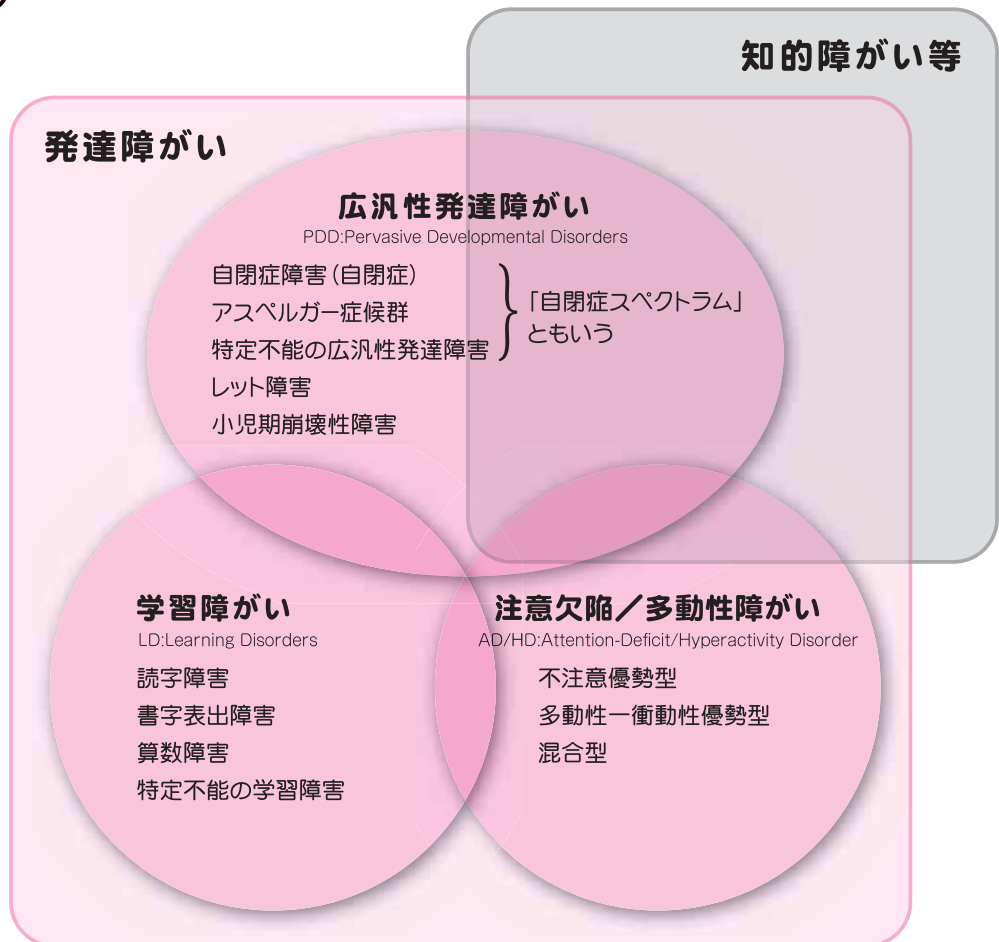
知的障がい等

発達障がい

広汎性発達障がい
PDD:Pervasive Developmental Disorders

自閉症障害（自閉症）
アスペルガー症候群
特定不能の広汎性発達障害
レット障害
小児期崩壊性障害

「自閉症スペクトラム」ともいう

学習障がい
LD:Learning Disorders

読字障害
書字表出障害
算数障害
特定不能の学習障害

注意欠陥／多動性障がい
AD/HD:Attention-Deficit/Hyperactivity Disorder

不注意優勢型
多動性一衝動性優勢型
混合型